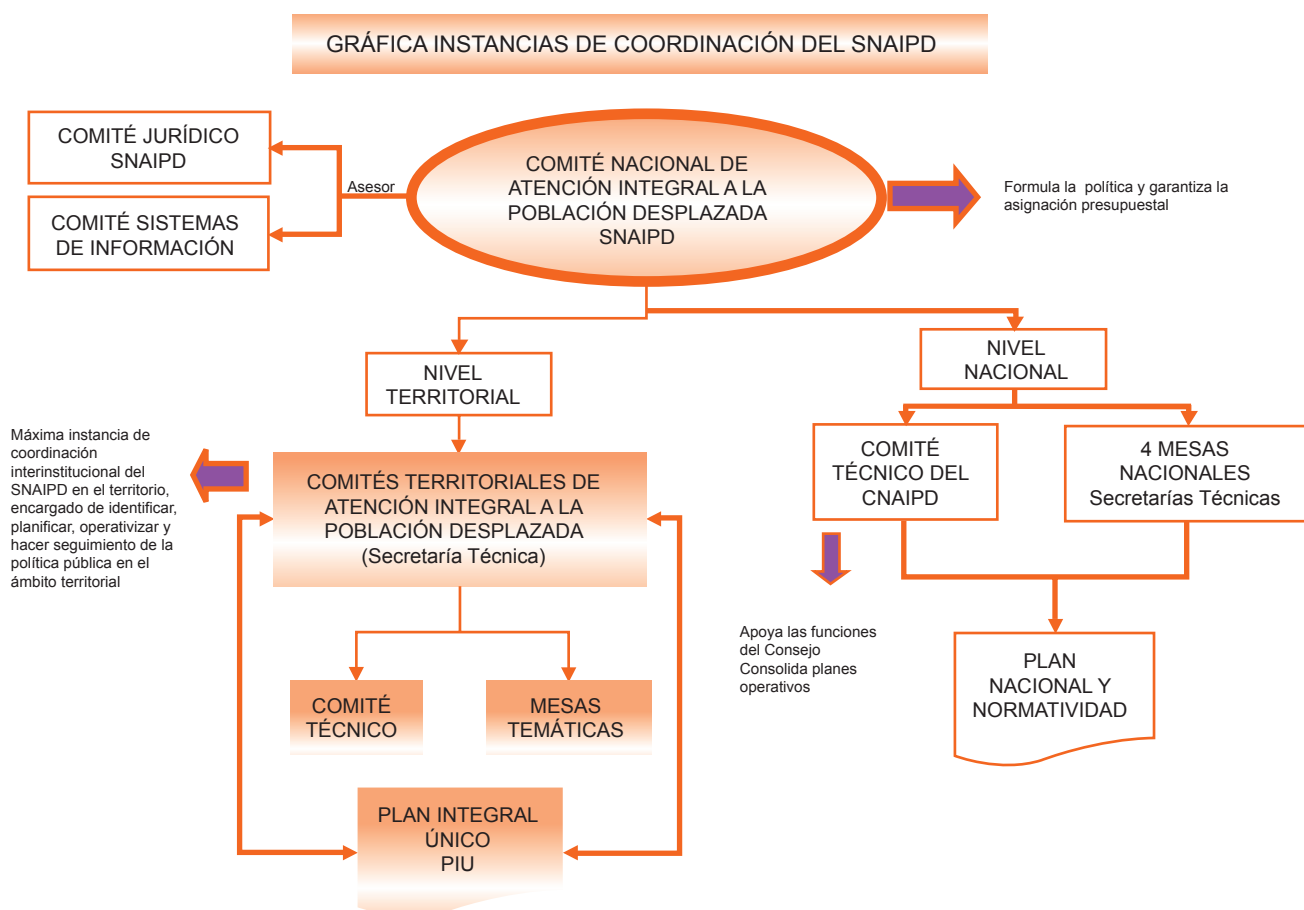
GRÁFICA INSTANCIAS DE COORDINACIÓN DEL SNAIPD

COMITÉ JURÍDICO SNAIPD

COMITÉ SISTEMAS DE INFORMACIÓN

Asesor

COMITÉ NACIONAL DE ATENCIÓN INTEGRAL A LA POBLACIÓN DESPLAZADA SNAIPD

Formula la política y garantiza la asignación presupuestal

NIVEL TERRITORIAL

NIVEL NACIONAL

Máxima instancia de coordinación interinstitucional del SNAIPD en el territorio, encargado de identificar, planificar, operativizar y hacer seguimiento de la política pública en el ámbito territorial

COMITÉS TERRITORIALES DE ATENCIÓN INTEGRAL A LA POBLACIÓN DESPLAZADA (Secretaría Técnica)

COMITÉ TÉCNICO DEL CNAIPD

4 MESAS NACIONALES Secretarías Técnicas

Apoya las funciones del Consejo Consolida planes operativos

PLAN NACIONAL Y NORMATIVIDAD

COMITÉ TÉCNICO

MESAS TEMÁTICAS

PLAN INTEGRAL ÚNICO PIU